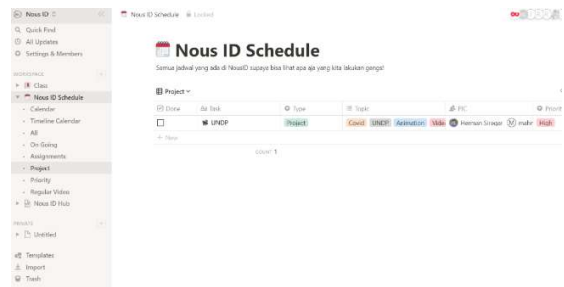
Nous ID
Quick Find
All Updates
Settings & Members
WORKSPACE
Class
Nous ID Schedule
Calendar
Timeline Calendar
All
On Going
Assignments
Project
Priority
Regular Video
Nous ID Hub
PRIVATE
Untitled
Templates
Import
Trash

Nous ID Schedule Locked

Nous ID Schedule

Semua jadwal yang ada di NousID supaya bisa lihat apa aja yang kita lakukan gengs!

Project

| Done | Task | Type | Topic | PIC | Priorit |
|---|---|---|---|---|---|
| ☐ | UNDP | Project | Covid UNDP Animation Vide | Hernan Siraga mahr | High |

+ New

COUNT 1